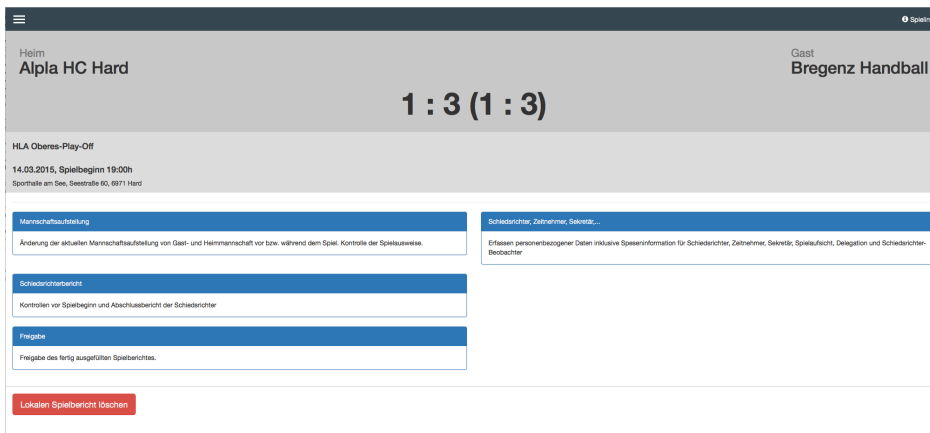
Spielin

Heim
Alpla HC Hard

Gast
Bregenz Handball

1 : 3 (1 : 3)

HLA Oberes-Play-Off

14.03.2015, Spielbeginn 19:00h
Sporthalle am See, Seestraße 60, 6971 Hard

Mannschaftsaufstellung
Änderung der aktuellen Mannschaftsaufstellung von Gast- und Heimmannschaft vor bzw. während dem Spiel. Kontrolle der Spielausweise.

Schiedsrichter, Zeitnehmer, Sekretär,...
Erfassen personenbezogener Daten inklusive Speseninformation für Schiedsrichter, Zeitnehmer, Sekretär, Spielaufsicht, Delegation und Schiedsrichter-Beobachter

Schiedsrichterbericht
Kontrollen vor Spielbeginn und Abschlussbericht der Schiedsrichter

Freigabe
Freigabe des fertig ausgefüllten Spielberichtes.

Lokalen Spielbericht löschen